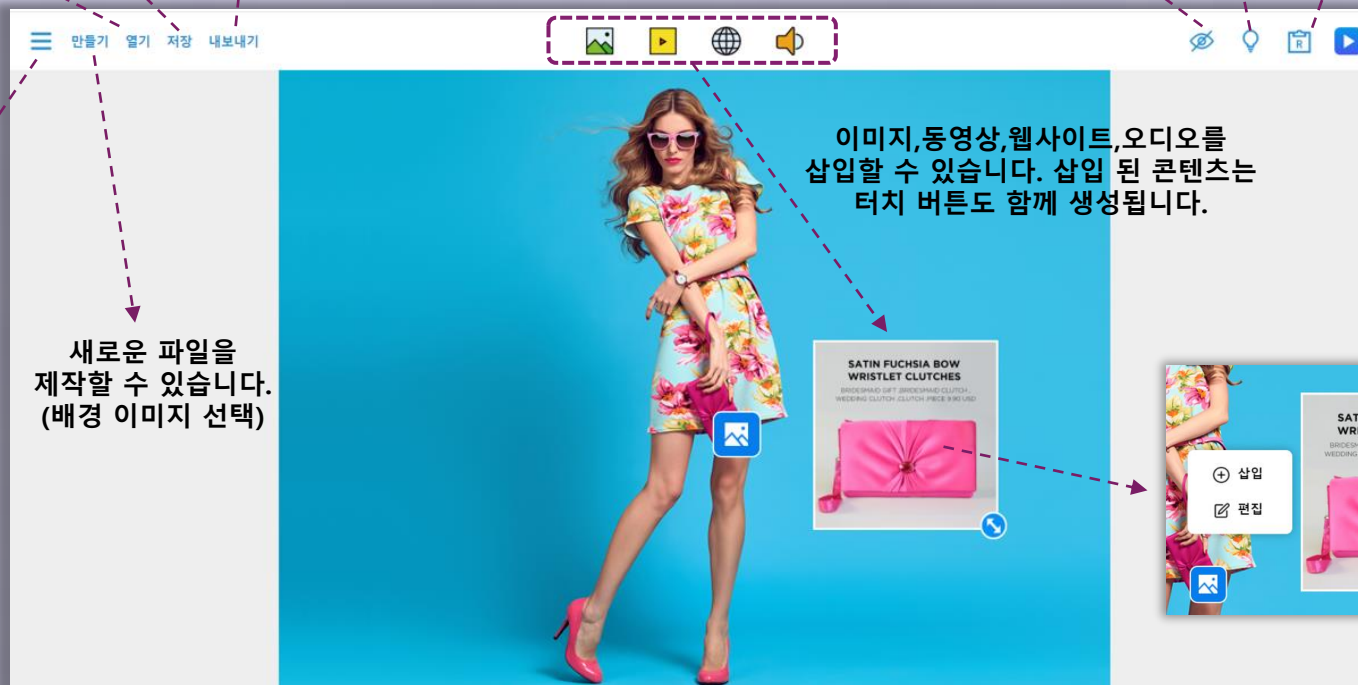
만들기 열기 저장 내보내기

이미지,동영상,웹사이트,오디오를 삽입할 수 있습니다. 삽입 된 콘텐츠는 터치 버튼도 함께 생성됩니다.

새로운 파일을 제작할 수 있습니다. (배경 이미지 선택)

SATIN FUCHSIA BOW WRISTLET CLUTCHES

BRIDESMAID GIFT ,BRIDESMAID CLUTCH , WEDDING CLUTCH ,CLUTCH ,PRICE $ 90 USD

SAT
WR

삽입
편집